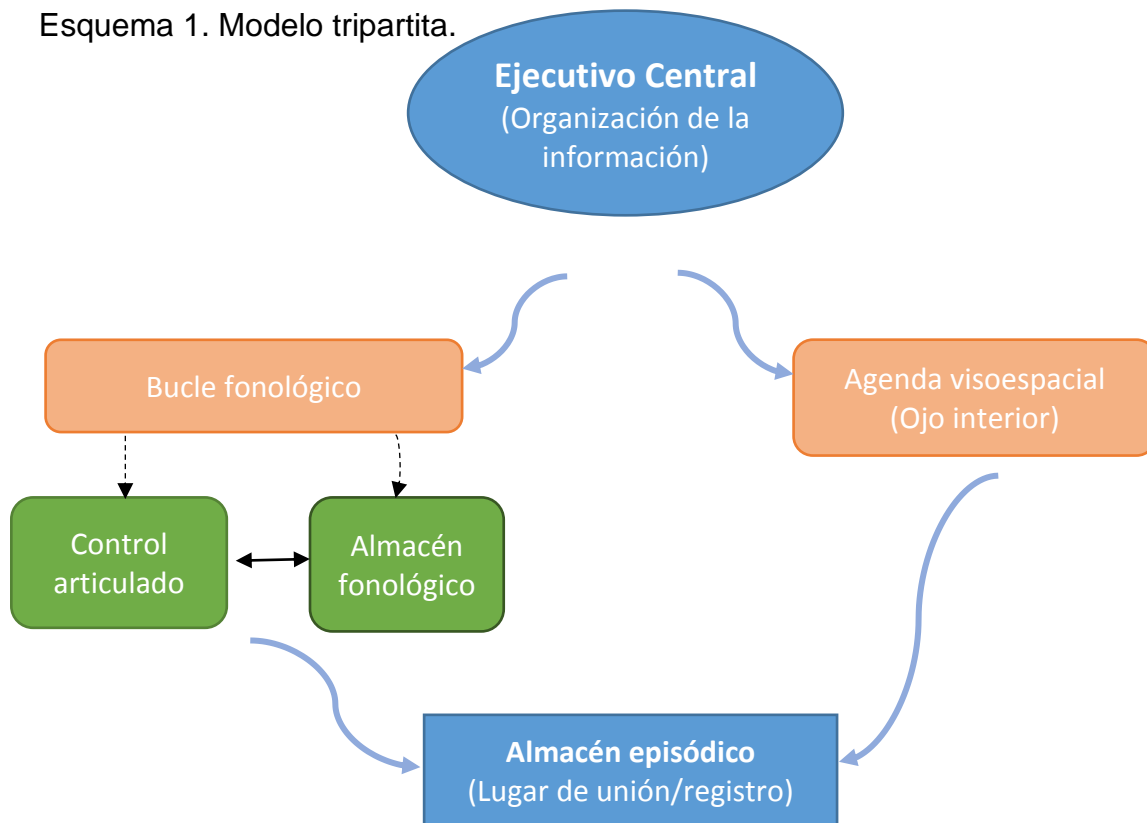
Esquema 1. Modelo tripartita.

**Ejecutivo Central**
(Organización de la información)

Bucle fonológico

Agenda visoespacial
(Ojo interior)

Control articulado

Almacén fonológico

**Almacén episódico**
(Lugar de unión/registro)